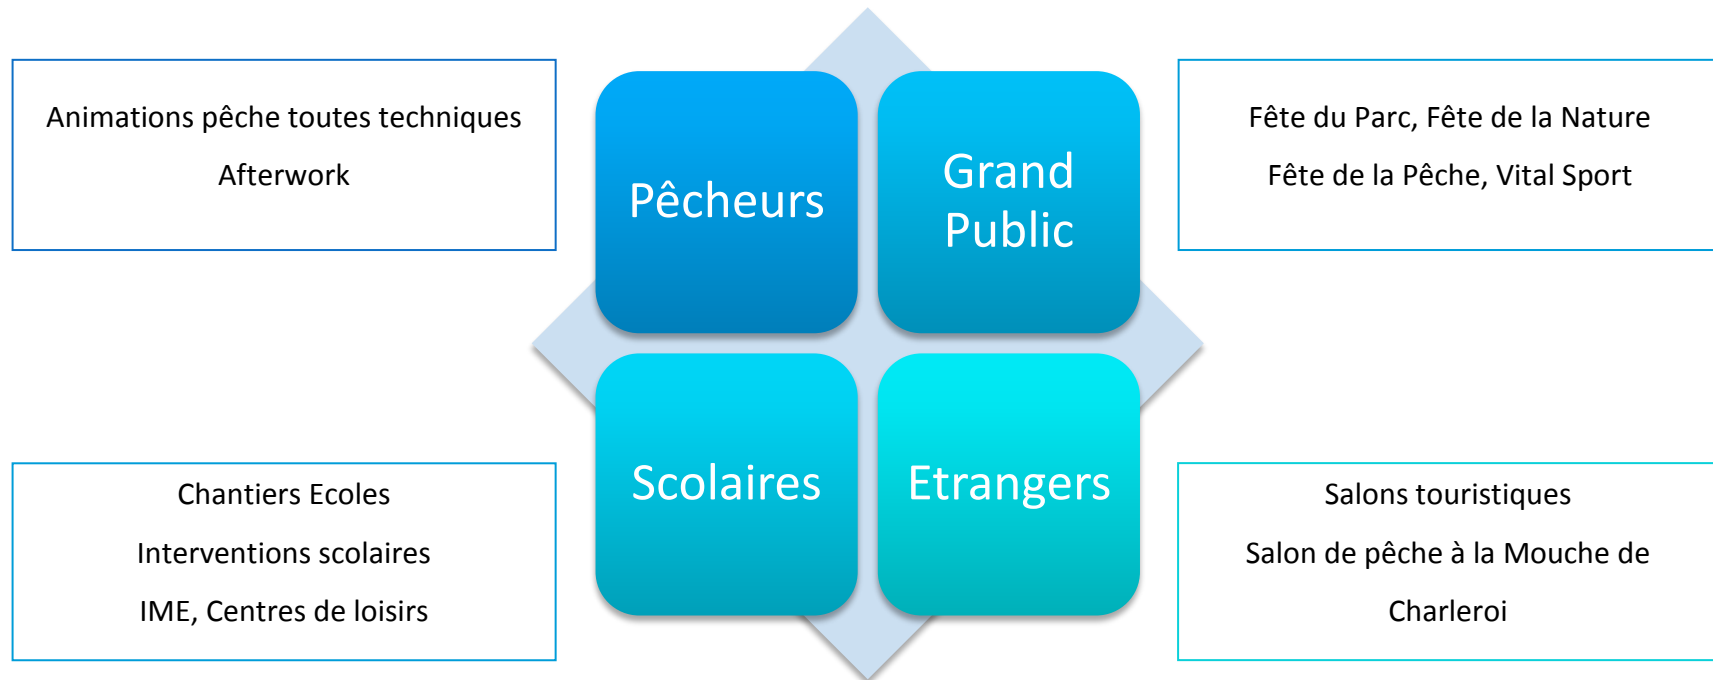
Animations pêche toutes techniques

Afterwork

Pêcheurs

Grand Public

Fête du Parc, Fête de la Nature

Fête de la Pêche, Vital Sport

Chantiers Ecoles

Interventions scolaires

IME, Centres de loisirs

Scolaires

Etrangers

Salons touristiques

Salon de pêche à la Mouche de Charleroi